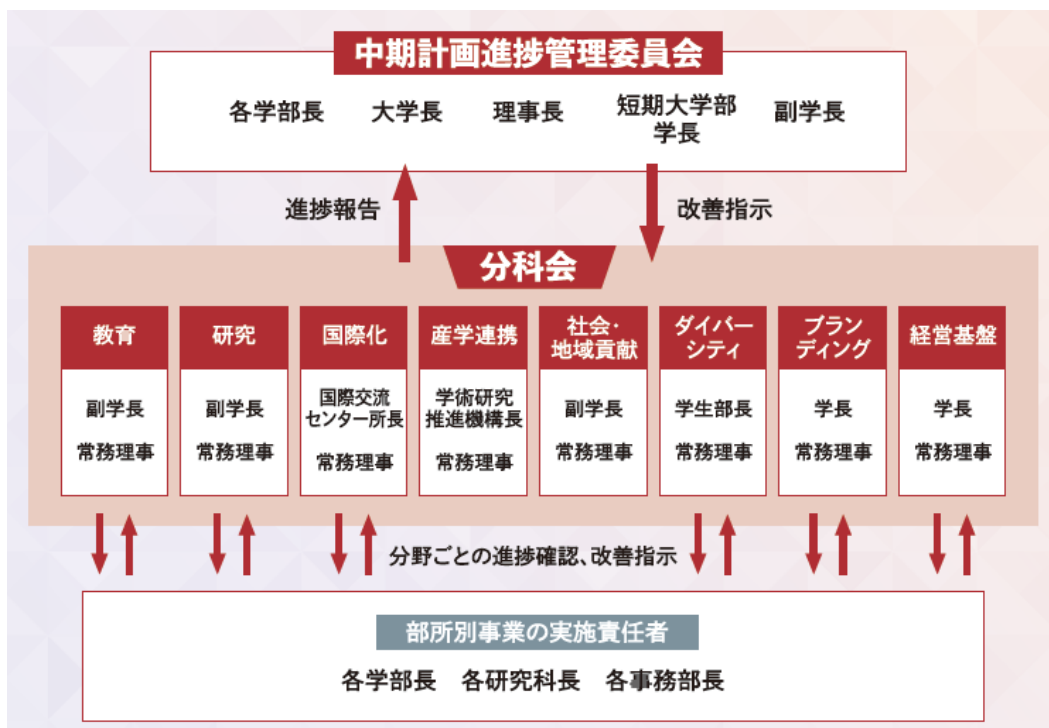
中期計画進捗管理委員会

各学部長　大学長　理事長　短期大学部学長　副学長

進捗報告

改善指示

分科会

教育
副学長
常務理事

研究
副学長
常務理事

国際化
国際交流センター所長
常務理事

産学連携
学術研究推進機構長
常務理事

社会・地域貢献
副学長
常務理事

ダイバーシティ
学生部長
常務理事

ブランディング
学長
常務理事

経営基盤
学長
常務理事

分野ごとの進捗確認、改善指示

部所別事業の実施責任者

各学部長　各研究科長　各事務部長